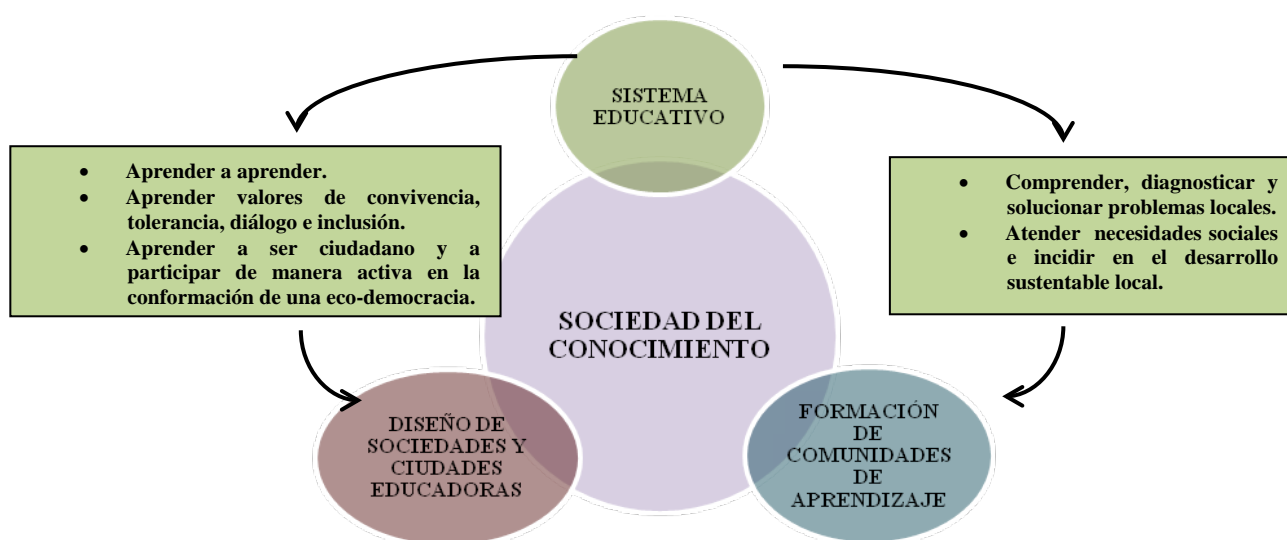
SISTEMA EDUCATIVO

- Aprender a aprender.
- Aprender valores de convivencia, tolerancia, diálogo e inclusión.
- Aprender a ser ciudadano y a participar de manera activa en la conformación de una eco-democracia.

- Comprender, diagnosticar y solucionar problemas locales.
- Atender necesidades sociales e incidir en el desarrollo sustentable local.

SOCIEDAD DEL CONOCIMIENTO

DISEÑO DE SOCIEDADES Y CIUDADES EDUCADORAS

FORMACIÓN DE COMUNIDADES DE APRENDIZAJE